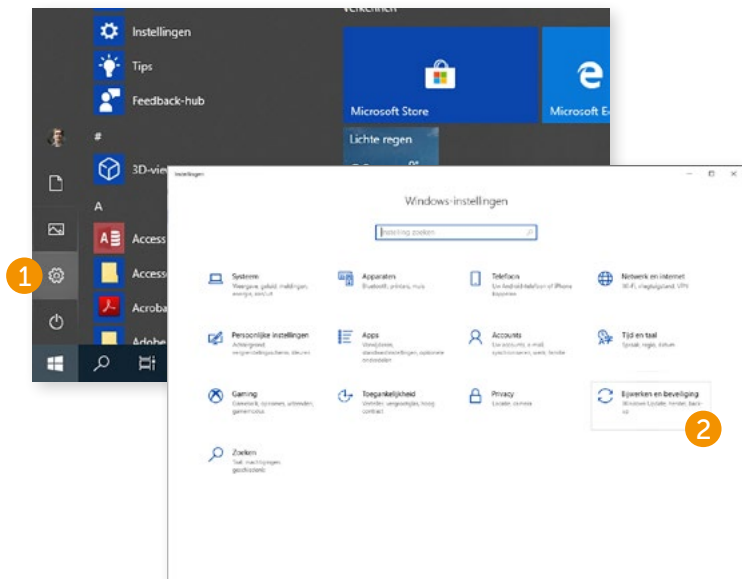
Instellingen
Tips
Feedback-hub
#
3D-vie
A
Access
Access
Acroba
Adobe
Verkennen
Microsoft Store
Microsoft E
Lichte regen
1
Instellingen
Windows-instellingen
Instelling zoeken
Systeem
Weergave, geluid, meldingen, energie, accu
Apparaten
Bluetooth, printers, muis
Telefoon
Uw Android-telefoon of iPhone koppelen
Netwerk en internet
Wi-Fi, vliegtuigstand, VPN
Persoonlijke instellingen
Achtergrond, vergrendelingsscherm, kleuren
Apps
Verwijderen, standaardinstellingen, optionele onderdelen
Accounts
Uw accounts, e-mail, synchroniseren, werk, familie
Tijd en taal
Spraak, regio, datum
Gaming
Gamebalk, opnames, uitzenden, gamemodus
Toegankelijkheid
Verteller, vergrootglas, hoog contrast
Privacy
Locatie, camera
Bijwerken en beveiliging
Windows Update, herstel, back-up
2
Zoeken
Taal, machtigingen, geschiedenis